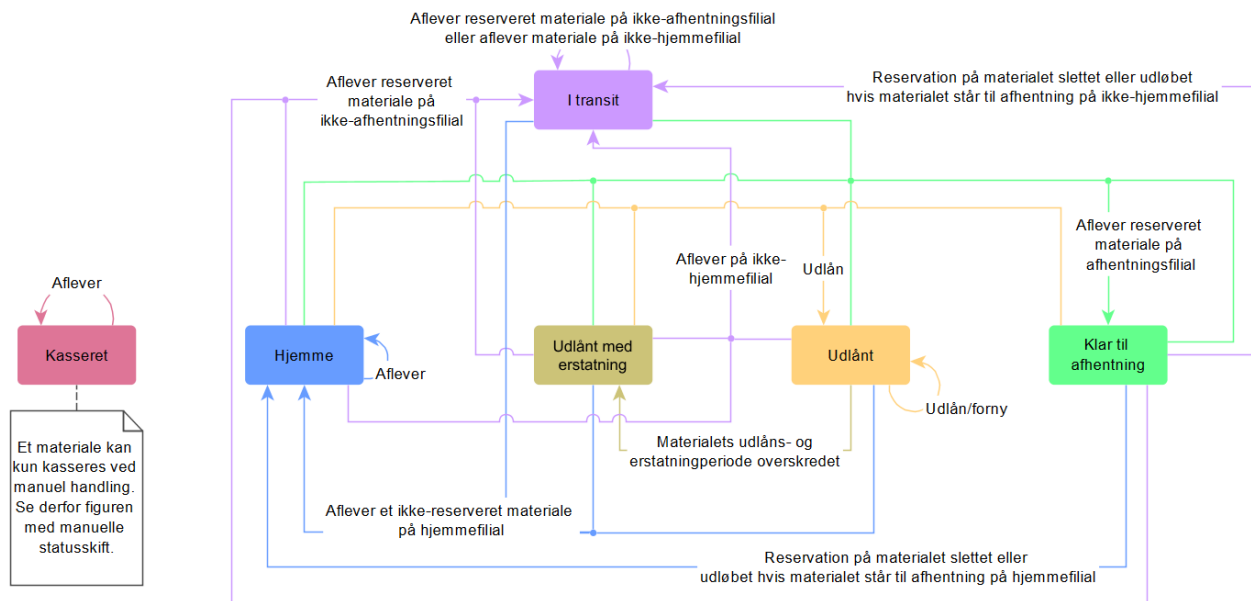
Aflever reserveret materiale på ikke-afhentningsfilial
eller aflever materiale på ikke-hjemmefilial

Aflever reserveret materiale på ikke-afhentningsfilial

I transit

Reservation på materialet slettet eller udløbet hvis materialet står til afhentning på ikke-hjemmefilial

Aflever

Kasseret

Et materiale kan kun kasseres ved manuel handling. Se derfor figuren med manuelle statusskift.

Hjemme

Aflever

Udlånt med erstatning

Aflever på ikke-hjemmefilial

Udlån

Udlånt

Udlån/forny

Aflever reserveret materiale på afhentningsfilial

Klar til afhentning

Materialets udlåns- og erstatningperiode overskredet

Aflever et ikke-reserveret materiale på hjemmefilial

Reservation på materialet slettet eller udløbet hvis materialet står til afhentning på hjemmefilial